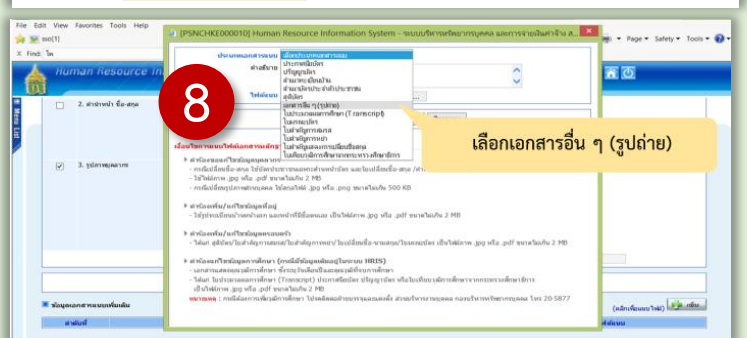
File Edit View Favorites Tools Help

Find: ใ

Human Resource In

Menu List

[PSNCHKE000010] Human Resource Information System - ระบบบริหารทรัพยากรบุคคล และการจ่ายเงินค่าจ้าง ส...

ประเภทเอกสารแนบ
คำอธิบาย
ไฟล์แนบ

เลือกประเภทเอกสารแนบ
ประกาศนียบัตร
ปริญญาบัตร
สำเนาทะเบียนบ้าน
สำเนาบัตรประจำตัวประชาชน
อนุมัติบัตร
เอกสารอื่น ๆ (รูปถ่าย)
ใบประมวลผลการศึกษา (Transcript)
ใบทะเบียนสมรส
ใบสำคัญการสมรส
ใบสำคัญการหย่า
ใบสำคัญแสดงการเปลี่ยนชื่อ
ใบเทียบวุฒิการศึกษาจากกระทรวงศึกษาธิการ

8

เลือกเอกสารอื่น ๆ (รูปถ่าย)

2. คำนำหน้า ชื่อ-สกุล

3. รูปถ่ายบุคลากร

เงื่อนไขการแนบไฟล์เอกสารแนบ

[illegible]

ข้อมูลเอกสารแนบเพิ่มเติม

(คลิกเพื่อแนบไฟล์) เพิ่ม

ลำดับที่

Page Safety Tools